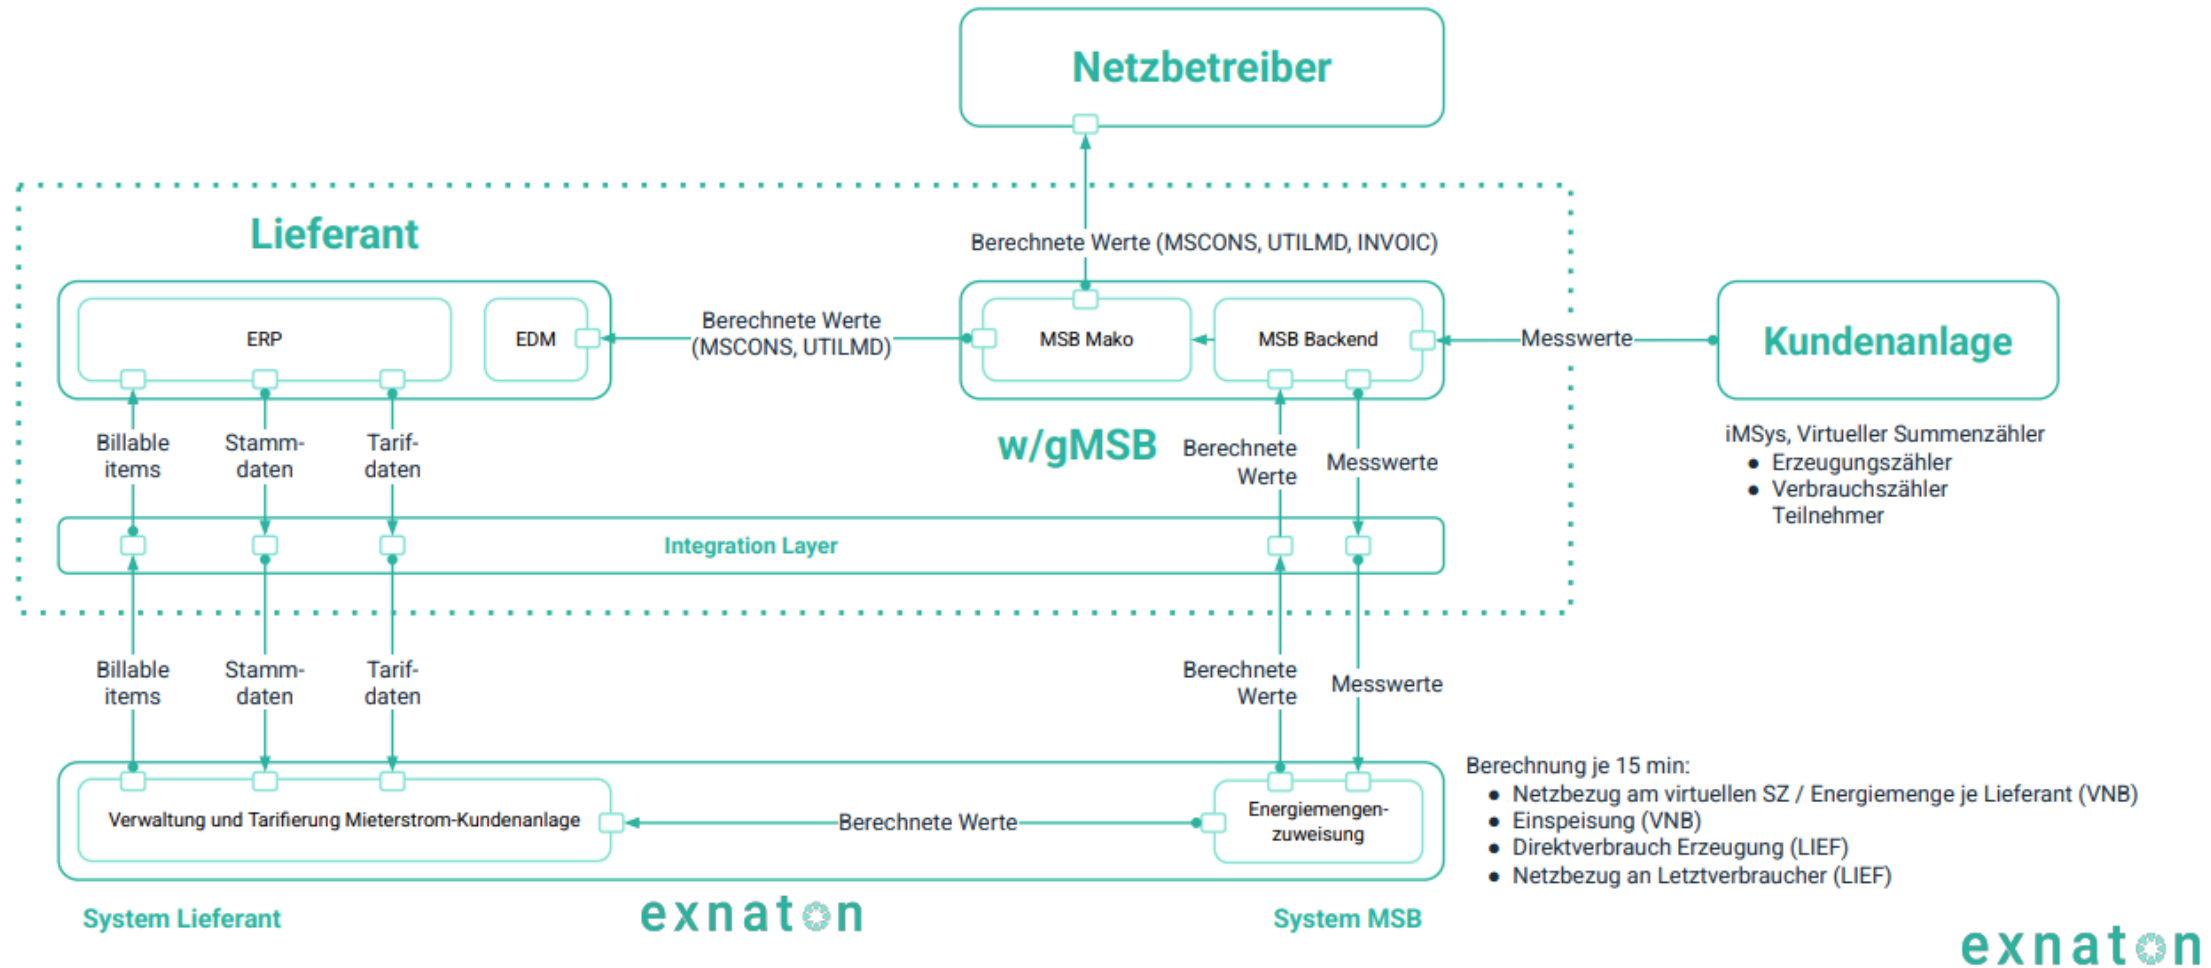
Netzbetreiber

Berechnete Werte (MSCONS, UTILMD, INVOIC)

Lieferant

ERP

EDM

Berechnete Werte (MSCONS, UTILMD)

MSB Mako

MSB Backend

Messwerte

Kundenanlage

iMSys, Virtueller Summenzähler
- Erzeugungszähler
- Verbrauchszähler Teilnehmer

Billable items

Stammdaten

Tarifdaten

w/gMSB

Berechnete Werte

Messwerte

Integration Layer

Billable items

Stammdaten

Tarifdaten

Berechnete Werte

Messwerte

Berechnung je 15 min:
- Netzbezug am virtuellen SZ / Energiemenge je Lieferant (VNB)
- Einspeisung (VNB)
- Direktverbrauch Erzeugung (LIEF)
- Netzbezug an Letztverbraucher (LIEF)

Verwaltung und Tarifierung Mieterstrom-Kundenanlage

Berechnete Werte

Energiemengenzuweisung

System Lieferant

exnaton

System MSB

exnaton